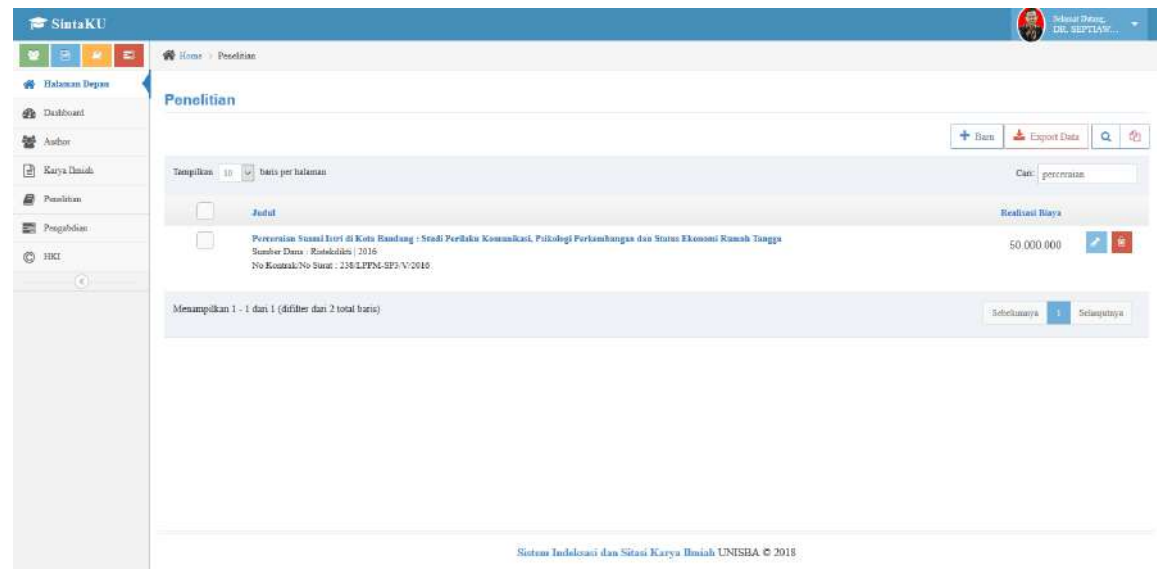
SintaKU

Selamat Datang, DR. SEPTIAW...

Halaman Depan
Dashboard
Author
Karya Ilmiah
Penelitian
Pengabdian
HKI

Home > Penelitian

Penelitian

Baru
Export Data

Tampilkan 10 baris per halaman

Cari: perceraian

| | Judul | Realisasi Biaya |
|---|---|---|
| | Perceraian Suami Istri di Kota Bandung : Studi Perilaku Komunikasi, Psikologi Perkembangan dan Status Ekonomi Rumah Tangga<br>Sumber Dana : Ristekdikti \| 2016<br>No Kontrak/No Surat : 238/LPPM-SP3/V/2016 | 50.000.000 |

Menampilkan 1 - 1 dari 1 (difilter dari 2 total baris)

Sebelumnya 1 Selanjutnya

Sistem Indeksasi dan Sitasi Karya Ilmiah UNISBA © 2018